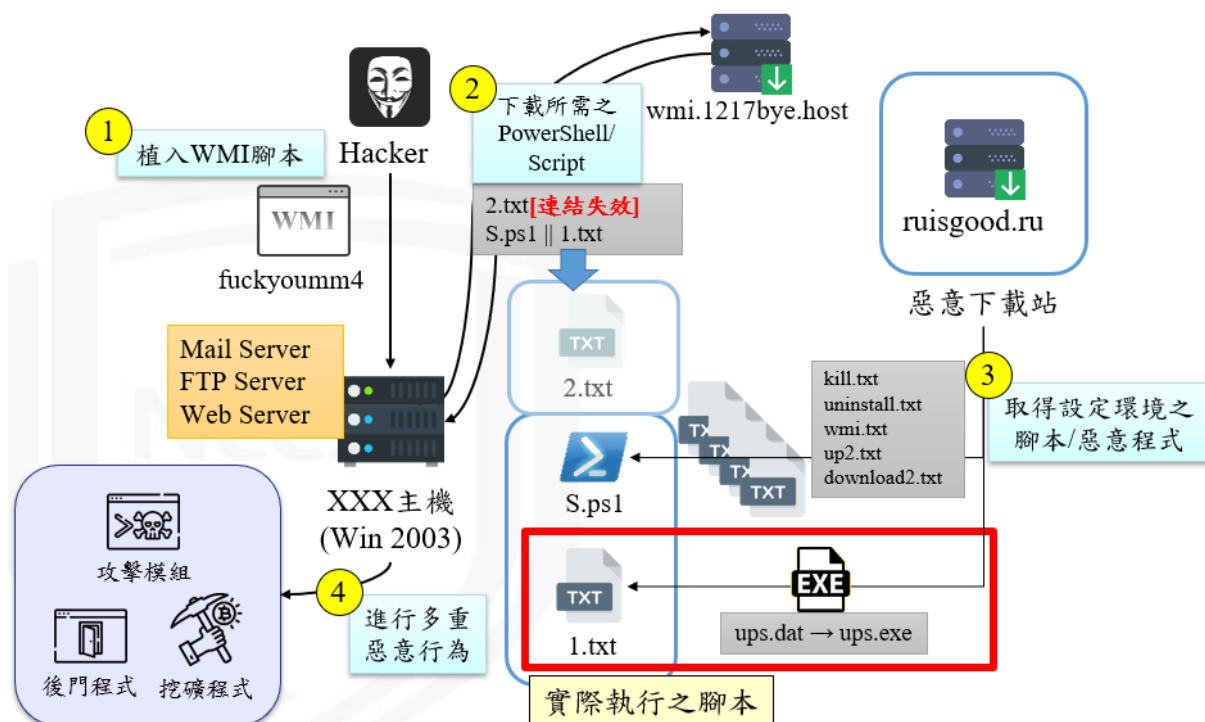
1
植入WMI腳本

Hacker

WMI

fuckyoumm4

2
下載所需之 PowerShell/ Script

wmi.1217bye.host

2.txt[連結失效]
S.ps1 || 1.txt

ruisgood.ru

惡意下載站

Mail Server
FTP Server
Web Server

TXT
2.txt

kill.txt
uninstall.txt
wmi.txt
up2.txt
download2.txt

3
取得設定環境之腳本/惡意程式

S.ps1

TXT TXT TXT TXT

XXX主機
(Win 2003)

攻擊模組

後門程式

挖礦程式

4
進行多重惡意行為

TXT
1.txt

EXE
ups.dat → ups.exe

實際執行之腳本